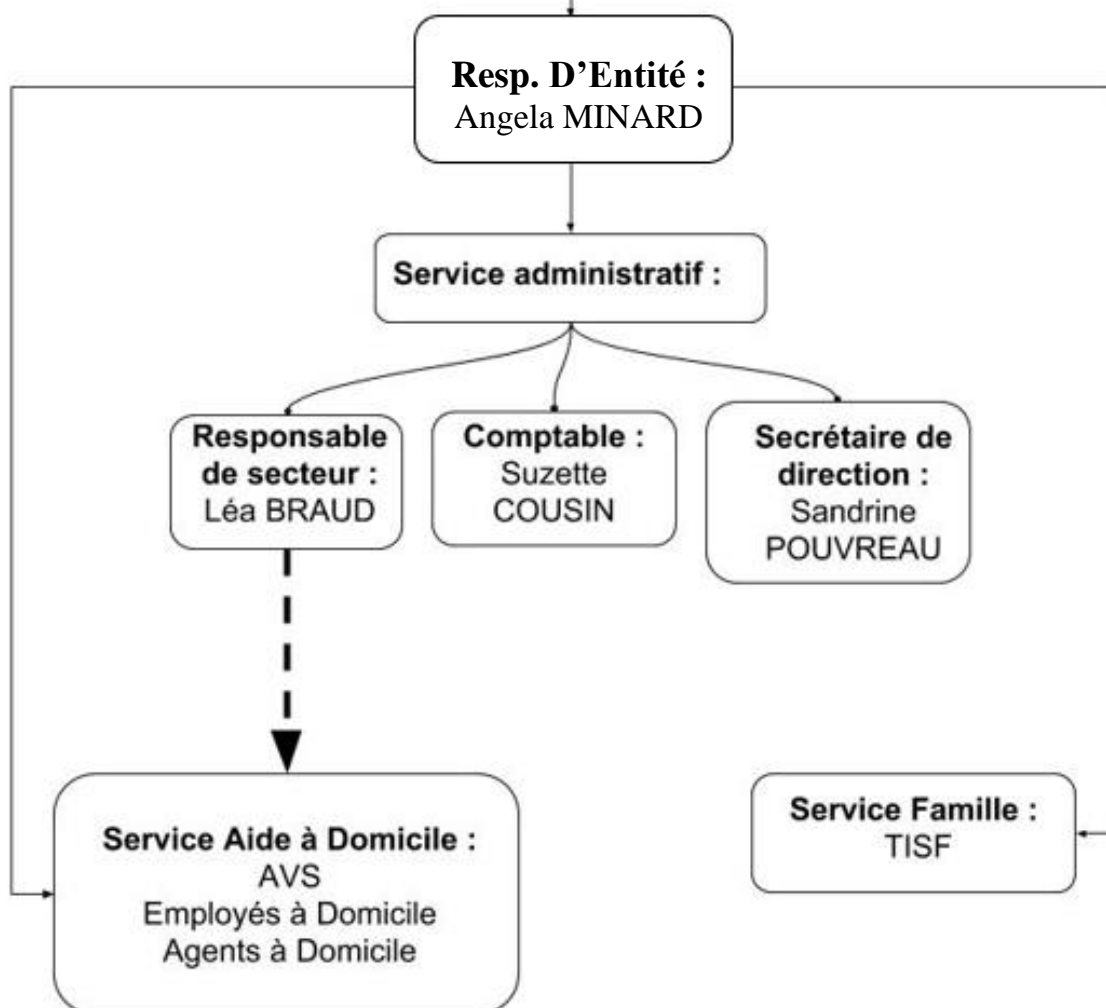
**Resp. D’Entité :**
Angela MINARD

**Service administratif :**

**Responsable de secteur :**
Léa BRAUD

**Comptable :**
Suzette COUSIN

**Secrétaire de direction :**
Sandrine POUVREAU

**Service Aide à Domicile :**
AVS
Employés à Domicile
Agents à Domicile

**Service Famille :**
TISF